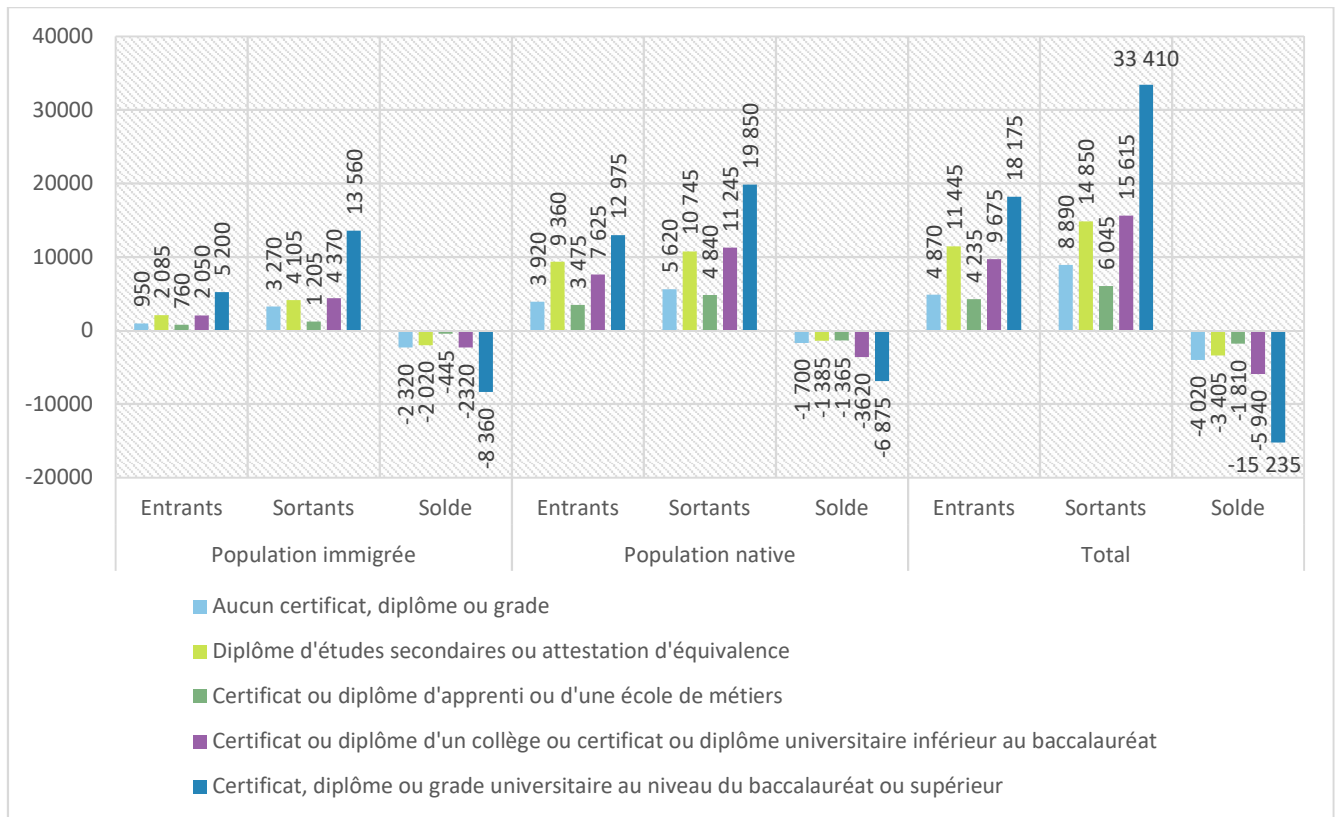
40000
30000
20000
10000
0
-10000
-20000

950
2 085
760
2 050
5 200
3 270
4 105
1 205
4 370
13 560
-2 320
-2 020
-445
-2320
-8 360
3 920
9 360
3 475
7 625
12 975
5 620
10 745
4 840
11 245
19 850
-1 700
-1 385
-1 365
-3620
-6 875
4 870
11 445
4 235
9 675
18 175
8 890
14 850
6 045
15 615
33 410
-4 020
-3 405
-1 810
-5 940
-15 235

Entrants
Sortants
Solde
Entrants
Sortants
Solde
Entrants
Sortants
Solde
Population immigrée
Population native
Total

Aucun certificat, diplôme ou grade
Diplôme d'études secondaires ou attestation d'équivalence
Certificat ou diplôme d'apprenti ou d'une école de métiers
Certificat ou diplôme d'un collège ou certificat ou diplôme universitaire inférieur au baccalauréat
Certificat, diplôme ou grade universitaire au niveau du baccalauréat ou supérieur